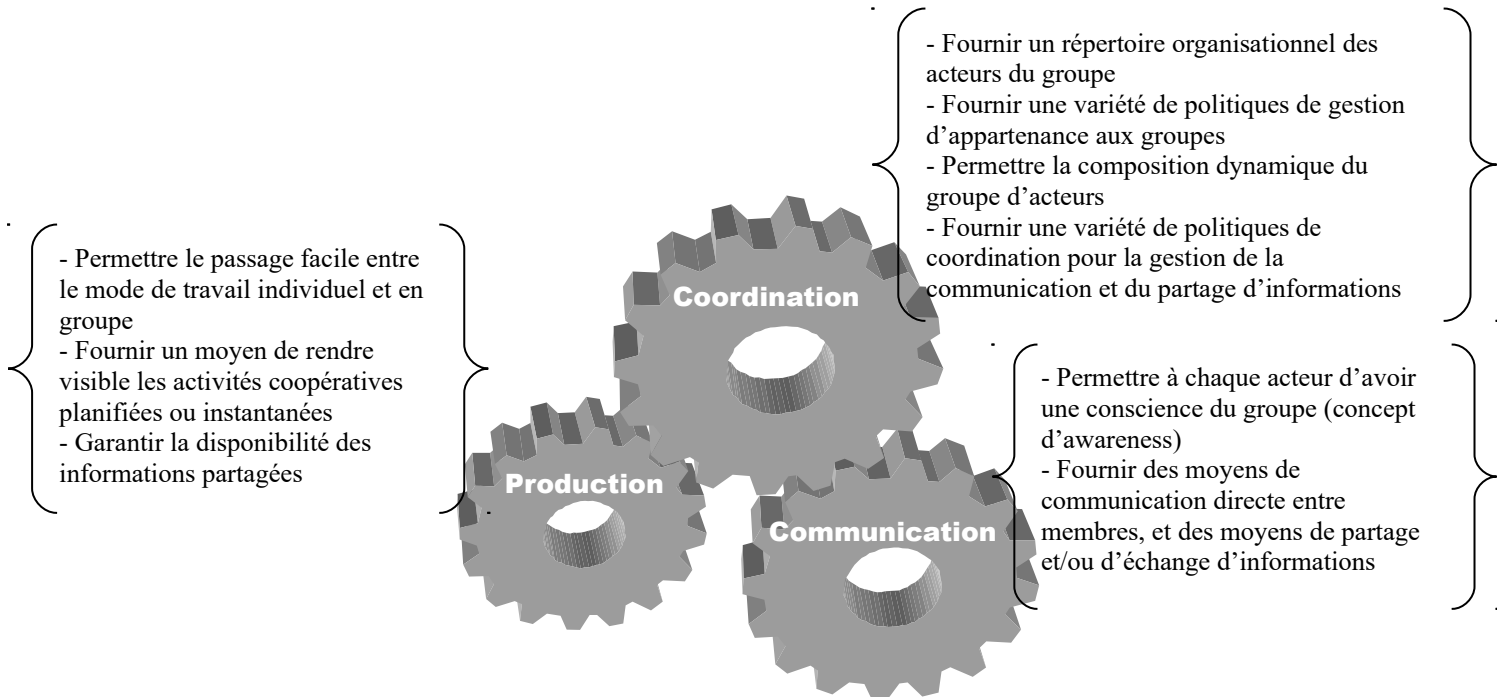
- Fournir un répertoire organisationnel des acteurs du groupe
- Fournir une variété de politiques de gestion d'appartenance aux groupes
- Permettre la composition dynamique du groupe d'acteurs
- Fournir une variété de politiques de coordination pour la gestion de la communication et du partage d'informations

- Permettre le passage facile entre le mode de travail individuel et en groupe
- Fournir un moyen de rendre visible les activités coopératives planifiées ou instantanées
- Garantir la disponibilité des informations partagées

Coordination

Production

Communication

- Permettre à chaque acteur d'avoir une conscience du groupe (concept d'awareness)
- Fournir des moyens de communication directe entre membres, et des moyens de partage et/ou d'échange d'informations